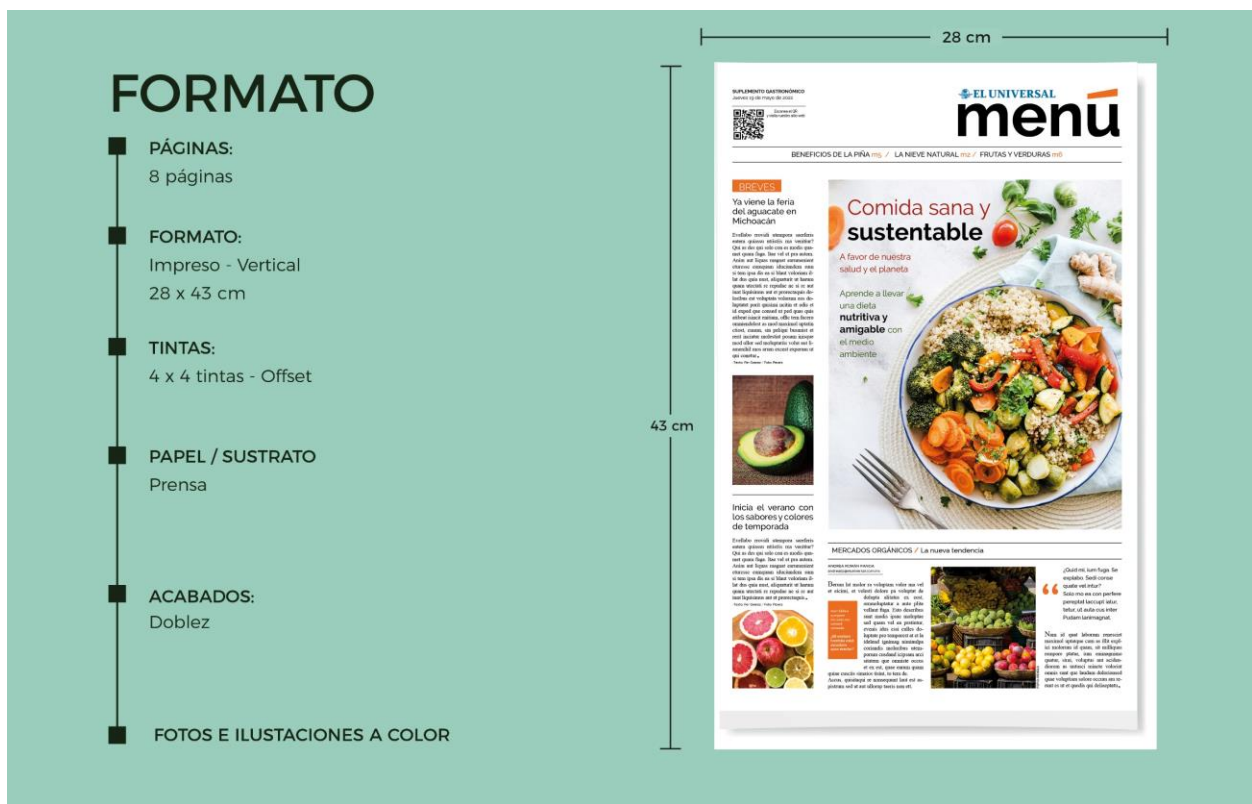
FORMATO

PÁGINAS:
8 páginas

FORMATO:
Impreso - Vertical
28 x 43 cm

TINTAS:
4 x 4 tintas - Offset

PAPEL / SUSTRATO
Prensa

ACABADOS:
Doblez

FOTOS E ILUSTACIONES A COLOR

28 cm

43 cm

SUPLEMENTO GASTRONÓMICO
Jueves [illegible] de mayo de 2022

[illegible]

EL UNIVERSAL
menú

BENEFICIOS DE LA PIÑA m5 / LA NIEVE NATURAL m2 / FRUTAS Y VERDURAS m6

BREVES
Ya viene la feria del aguacate en Michoacán

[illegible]

Comida sana y sustentable
A favor de nuestra salud y el planeta
Aprende a llevar una dieta nutritiva y amigable con el medio ambiente

Inicia el verano con los sabores y colores de temporada

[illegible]

MERCADOS ORGÁNICOS / La nueva tendencia

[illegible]

¿Quid mi, ium fuga. Se explabo. Sedi conse quate vel intur? Sato mo ex con perfere parruptat laccupt iatur, tatur, ut auta cus inter Pudam laniniagnat.

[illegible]